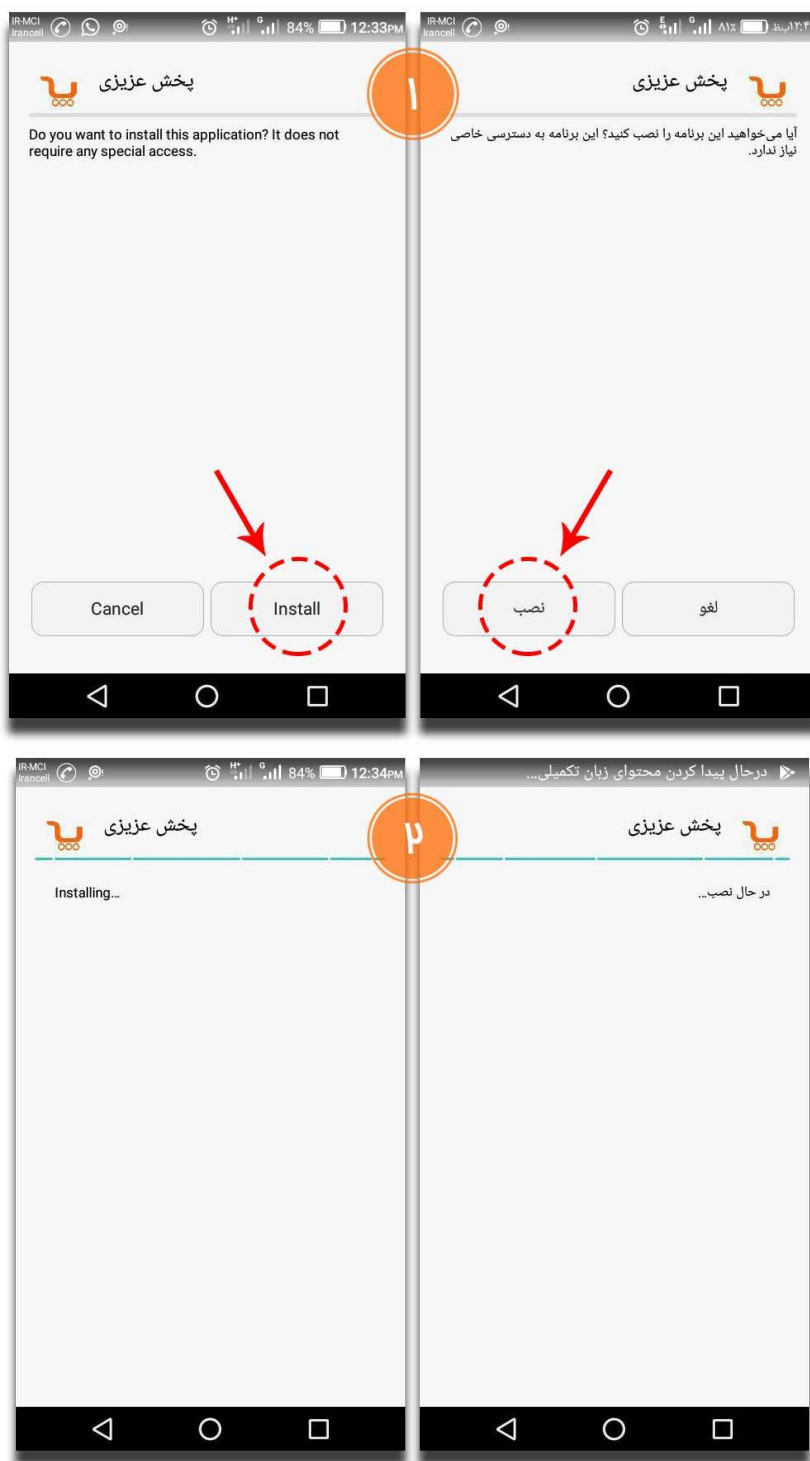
IR-MCI Irancell 84% 12:33PM

پخش عزیزی

Do you want to install this application? It does not require any special access.

Cancel

Install

۱

IR-MCI Irancell ۸۱٪ ۱۲:۰۴ب.ظ

پخش عزیزی

آیا می‌خواهید این برنامه را نصب کنید؟ این برنامه به دسترسی خاصی نیاز ندارد.

نصب

لغو

IR-MCI Irancell 84% 12:34PM

پخش عزیزی

Installing...

۲

درحال پیدا کردن محتوای زبان تکمیلی...

پخش عزیزی

در حال نصب..